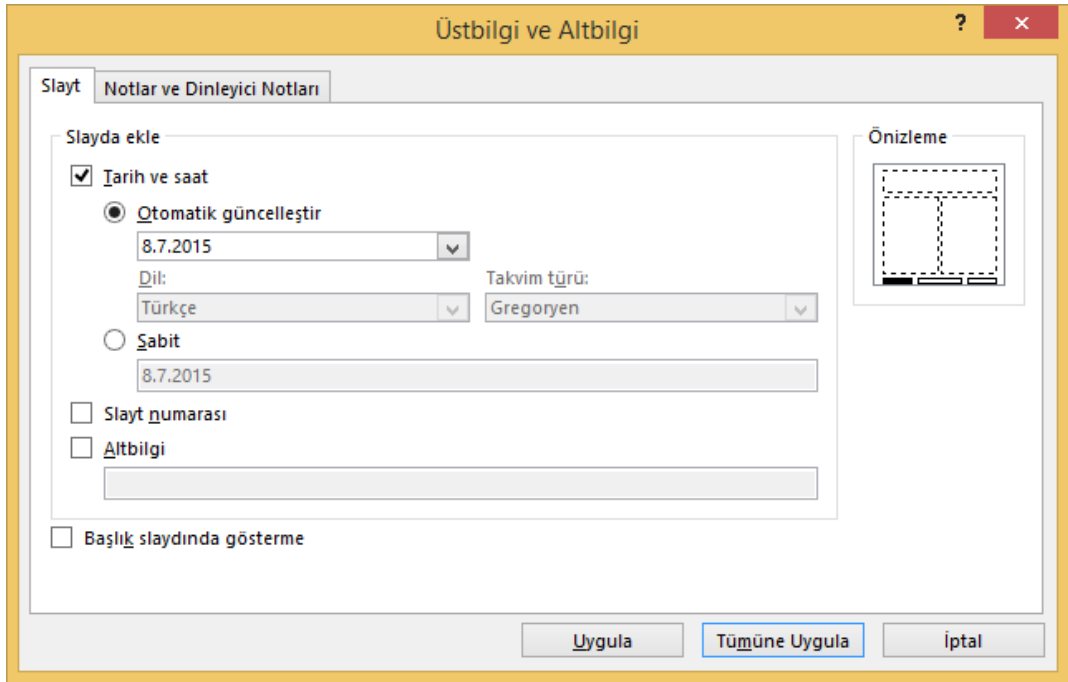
Üstbilgi ve Altbilgi

?

×

Slayt

Notlar ve Dinleyici Notları

Slayda ekle

Tarih ve saat

Otomatik güncelleştir

8.7.2015

Dil:

Takvim türü:

Türkçe

Gregoryen

Sabit

8.7.2015

Slayt numarası

Altbilgi

Başlık slaydında gösterme

Önizleme

Uygula

Tümüne Uygula

İptal